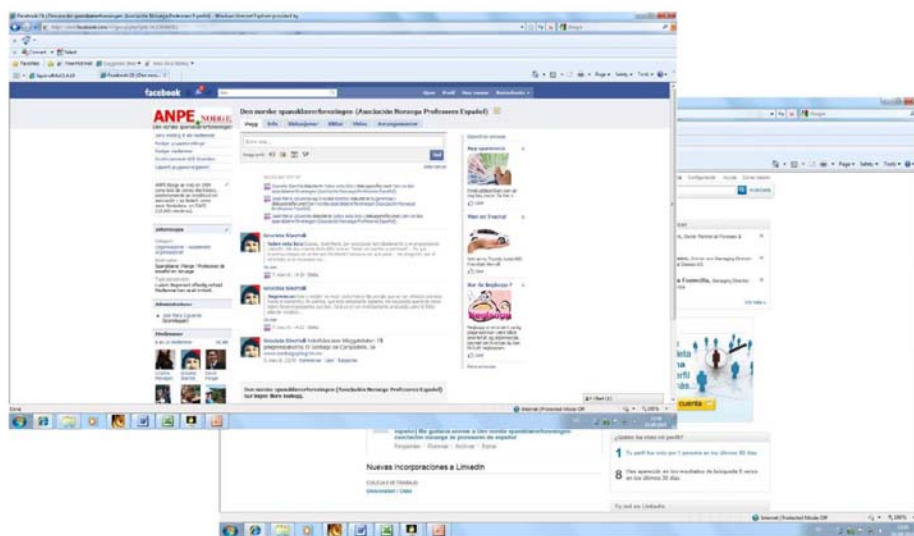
facebook

ANPE NORGE

Den norske spanskl​ærerforeningen (Asociación Noruega Profesores Español)

Vegg Info Diskusjoner Bilder Video Arrangementer

Nuevas incorporaciones a LinkedIn

cuenta

Internet | Protected Mode: Off

Internet | Protected Mode: Off